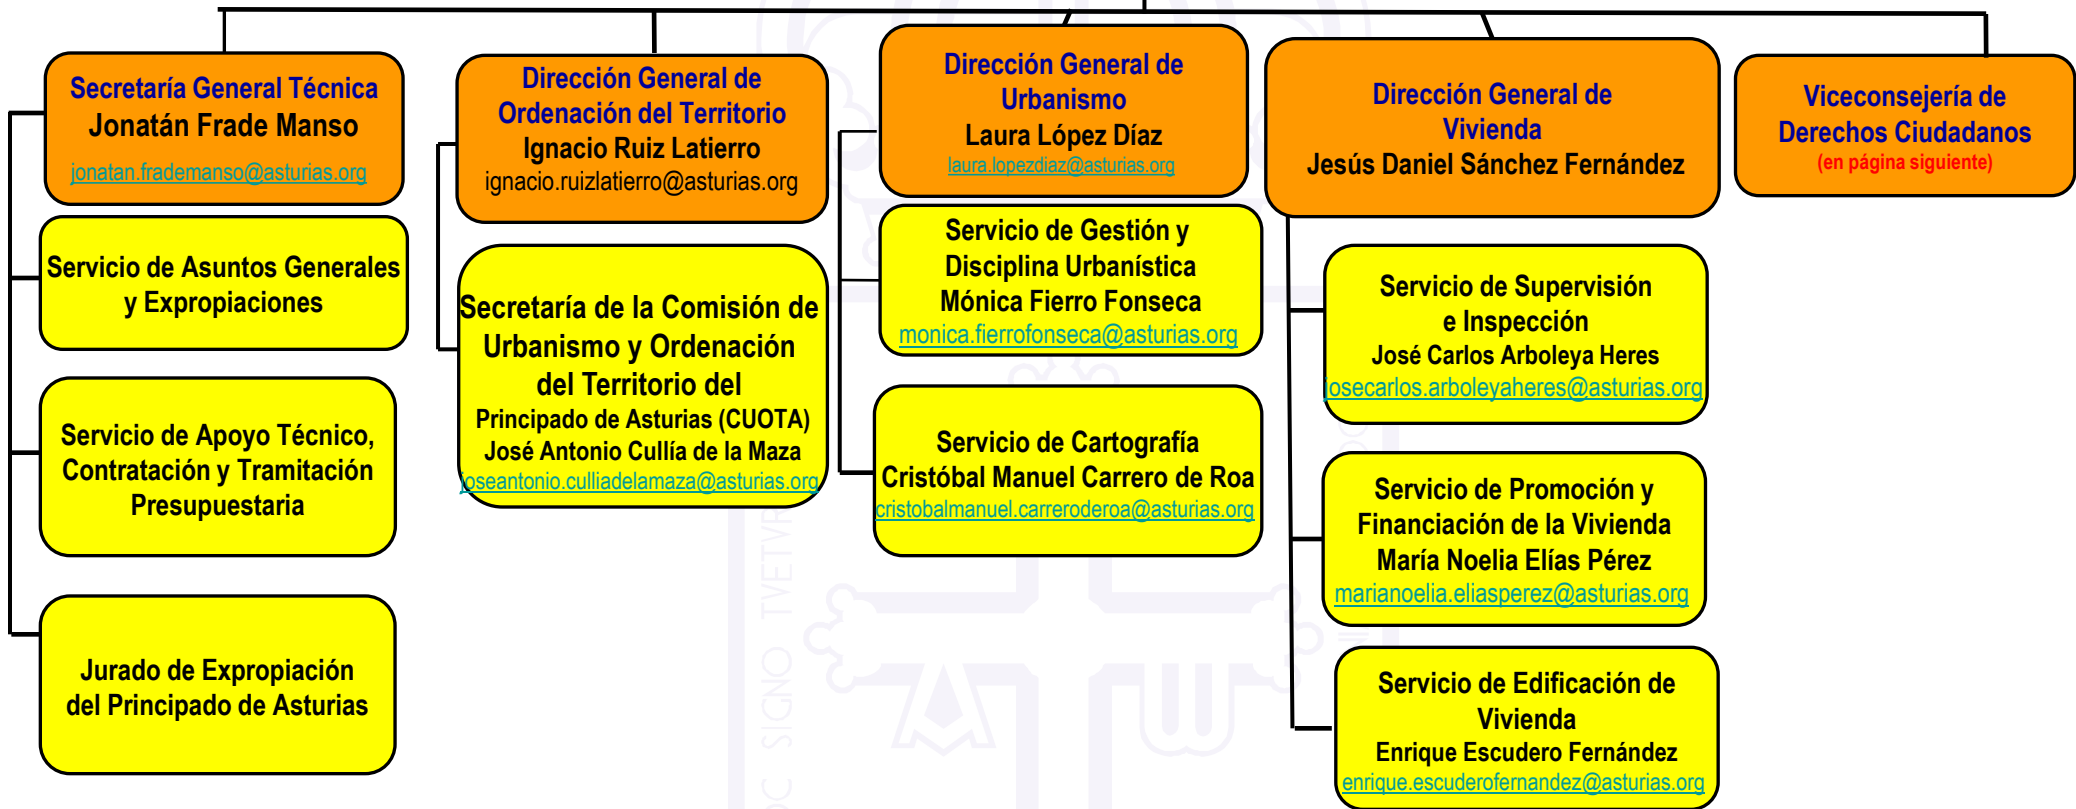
Secretaría General Técnica
Jonatán Frade Manso
jonatan.frademanso@asturias.org

Servicio de Asuntos Generales y Expropiaciones

Servicio de Apoyo Técnico, Contratación y Tramitación Presupuestaria

Jurado de Expropiación del Principado de Asturias

Dirección General de Ordenación del Territorio
Ignacio Ruiz Latierro
ignacio.ruizlatierro@asturias.org

Secretaría de la Comisión de Urbanismo y Ordenación del Territorio del Principado de Asturias (CUOTA)
José Antonio Cullía de la Maza
joseantonio.culliadelamaza@asturias.org

Dirección General de Urbanismo
Laura López Díaz
laura.lopezdiaz@asturias.org

Servicio de Gestión y Disciplina Urbanística
Mónica Fierro Fonseca
monica.fierrofonseca@asturias.org

Servicio de Cartografía
Cristóbal Manuel Carrero de Roa
cristobalmanuel.carreroderoa@asturias.org

Dirección General de Vivienda
Jesús Daniel Sánchez Fernández

Servicio de Supervisión e Inspección
José Carlos Arboleya Heres
josecarlos.arboleyaheres@asturias.org

Servicio de Promoción y Financiación de la Vivienda
María Noelia Elías Pérez
marianoelia.eliasperez@asturias.org

Servicio de Edificación de Vivienda
Enrique Escudero Fernández
enrique.escuderofernandez@asturias.org

Viceconsejería de Derechos Ciudadanos
(en página siguiente)

SIGNO TVETVR